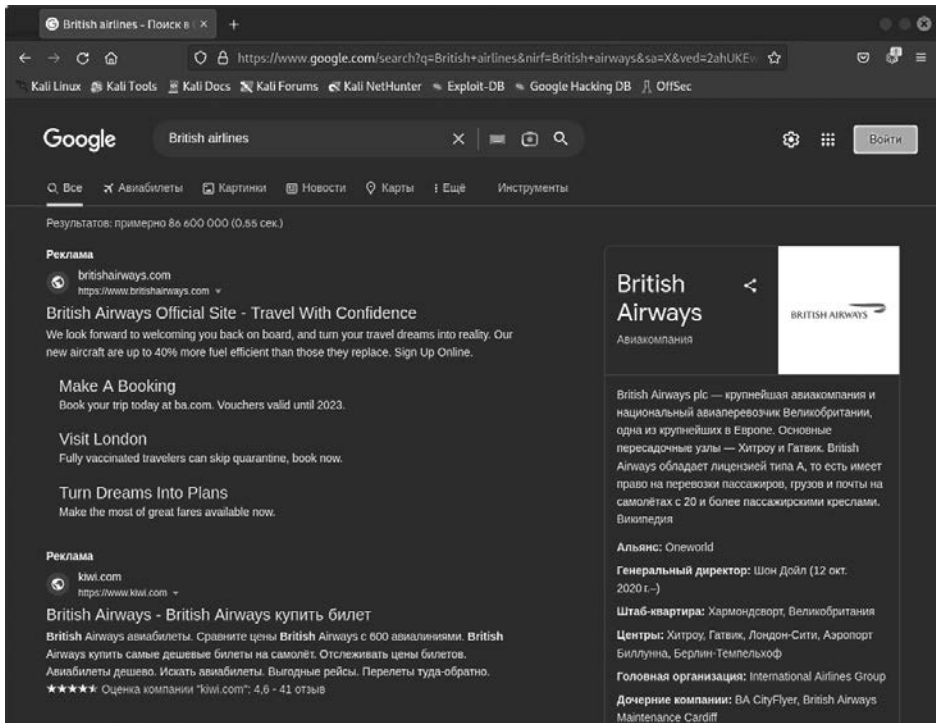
British airlines - Поиск в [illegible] ×

https://www.google.com/search?q=British+airlines&nirf=British+airways&sa=X&ved=2ahUKEw

Kali Linux Kali Tools Kali Docs Kali Forums Kali NetHunter Exploit-DB Google Hacking DB OffSec

Google British airlines

Войти

Все Авиабилеты Картинки Новости Карты Ещё Инструменты

Результатов: примерно 86 600 000 (0,55 сек.)

Реклама
britishairways.com
https://www.britishairways.com

British Airways Official Site - Travel With Confidence
We look forward to welcoming you back on board, and turn your travel dreams into reality. Our new aircraft are up to 40% more fuel efficient than those they replace. Sign Up Online.

Make A Booking
Book your trip today at ba.com. Vouchers valid until 2023.

Visit London
Fully vaccinated travelers can skip quarantine, book now.

Turn Dreams Into Plans
Make the most of great fares available now.

Реклама
kiwi.com
https://www.kiwi.com

British Airways - British Airways купить билет
British Airways авиабилеты. Сравните цены British Airways с 600 авиалиниями. British Airways купить самые дешевые билеты на самолёт. Отслеживать цены билетов. Авиабилеты дешево. Искать авиабилеты. Выгодные рейсы. Перелеты туда-обратно.
★★★★★ Оценка компании "kiwi.com": 4,6 - 41 отзыв

British Airways
Авиакомпания

BRITISH AIRWAYS

British Airways plc — крупнейшая авиакомпания и национальный авиаперевозчик Великобритании, одна из крупнейших в Европе. Основные пересадочные узлы — Хитроу и Гатвик. British Airways обладает лицензией типа А, то есть имеет право на перевозки пассажиров, грузов и почты на самолётах с 20 и более пассажирскими креслами. Википедия

Альянс: Oneworld

Генеральный директор: Шон Дойл (12 окт. 2020 г.–)

Штаб-квартира: Хармондсворт, Великобритания

Центры: Хитроу, Гатвик, Лондон-Сити, Аэропорт Биллунна, Берлин-Темпельхоф

Головная организация: International Airlines Group

Дочерние компании: BA CityFlyer, British Airways Maintenance Cardiff